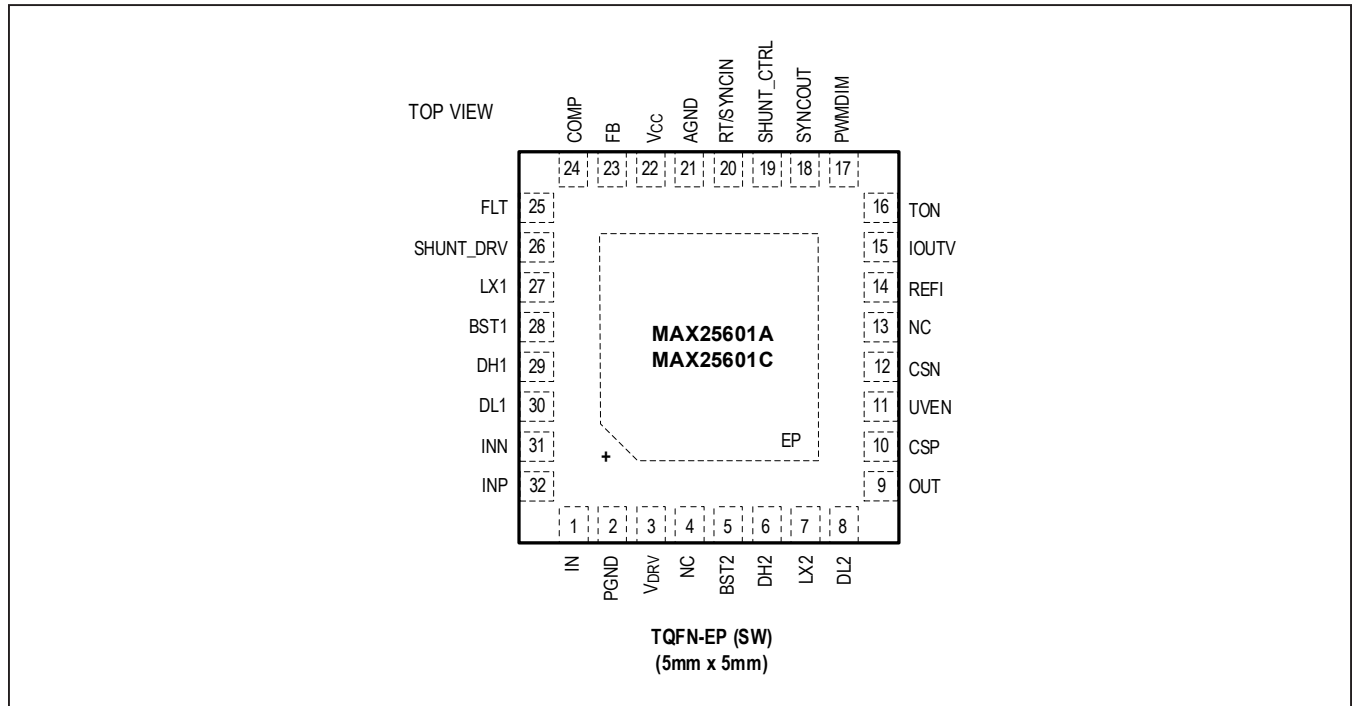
TOP VIEW

COMP FB $V_{CC}$ AGND RT/SYNCIN SHUNT_CTRL SYNCOUT PWMDIM

24 23 22 21 20 19 18 17

FLT 25
SHUNT_DRV 26
LX1 27
BST1 28
DH1 29
DL1 30
INN 31
INP 32

16 TON
15 IOUTV
14 REFI
13 NC
12 CSN
11 UVEN
10 CSP
9 OUT

MAX25601A
MAX25601C

EP

+

1 2 3 4 5 6 7 8

IN PGND $V_{DRV}$ NC BST2 DH2 LX2 DL2

TQFN-EP (SW)
(5mm x 5mm)